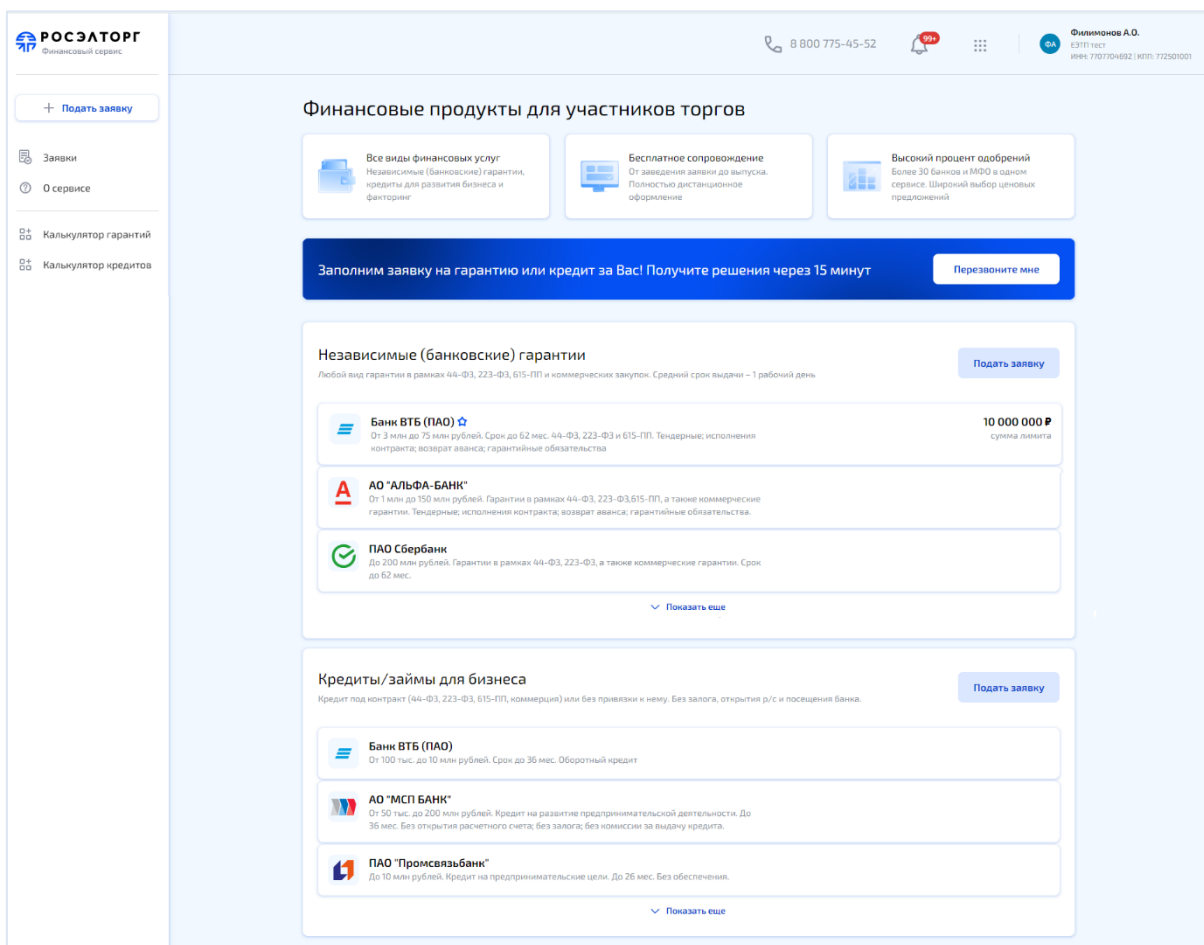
РОСЭЛТОРГ
Финансовый сервис

+ Подать заявку

Заявки
О сервисе

Калькулятор гарантий
Калькулятор кредитов

8 800 775-45-52
99+
ФА
Филимонов А.О.
ЕЭТП тест
ИНН: 7707704692 | КПП: 772501001

Финансовые продукты для участников торгов

Все виды финансовых услуг
Независимые (банковские) гарантии, кредиты для развития бизнеса и факторинг

Бесплатное сопровождение
От заведения заявки до выпуска. Полностью дистанционное оформление

Высокий процент одобрений
Более 30 банков и МФО в одном сервисе. Широкий выбор ценовых предложений

Заполним заявку на гарантию или кредит за Вас! Получите решения через 15 минут
Перезвоните мне

Независимые (банковские) гарантии
Любой вид гарантии в рамках 44-ФЗ, 223-ФЗ, 615-ПП и коммерческих закупок. Средний срок выдачи – 1 рабочий день
Подать заявку

Банк ВТБ (ПАО)
От 3 млн до 75 млн рублей. Срок до 62 мес. 44-ФЗ, 223-ФЗ и 615-ПП. Тендерные; исполнения контракта; возврат аванса; гарантийные обязательства
10 000 000 ₽
сумма лимита

АО "АЛЬФА-БАНК"
От 1 млн до 150 млн рублей. Гарантии в рамках 44-ФЗ, 223-ФЗ,615-ПП, а также коммерческие гарантии. Тендерные; исполнения контракта; возврат аванса; гарантийные обязательства.

ПАО Сбербанк
До 200 млн рублей. Гарантии в рамках 44-ФЗ, 223-ФЗ, а также коммерческие гарантии. Срок до 62 мес.

Показать еще

Кредиты/займы для бизнеса
Кредит под контракт (44-ФЗ, 223-ФЗ, 615-ПП, коммерция) или без привязки к нему. Без залога, открытия р/с и посещения банка.
Подать заявку

Банк ВТБ (ПАО)
От 100 тыс. до 10 млн рублей. Срок до 36 мес. Оборотный кредит

АО "МСП БАНК"
От 50 тыс. до 200 млн рублей. Кредит на развитие предпринимательской деятельности. До 36 мес. Без открытия расчетного счета; без залога; без комиссии за выдачу кредита.

ПАО "Промсвязьбанк"
До 10 млн рублей. Кредит на предпринимательские цели. До 26 мес. Без обеспечения.

Показать еще